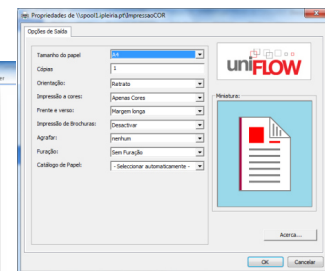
Propriedades de \\spool1.ipleiria.pt\ImpressaoCOR

Opções de Saída

Tamanho do papel A4
Cópias 1
Orientação: Retrato
Impressão a cores: Apenas Cores
Frente e verso: Margem longa
Impressão de Brochuras: Desactivar
Agrafar: nenhum
Furação: Sem Furação
Catálogo de Papel: - Seleccionar automaticamente -

uniFLOW

Miniatura:

Acerca...

OK Cancelar